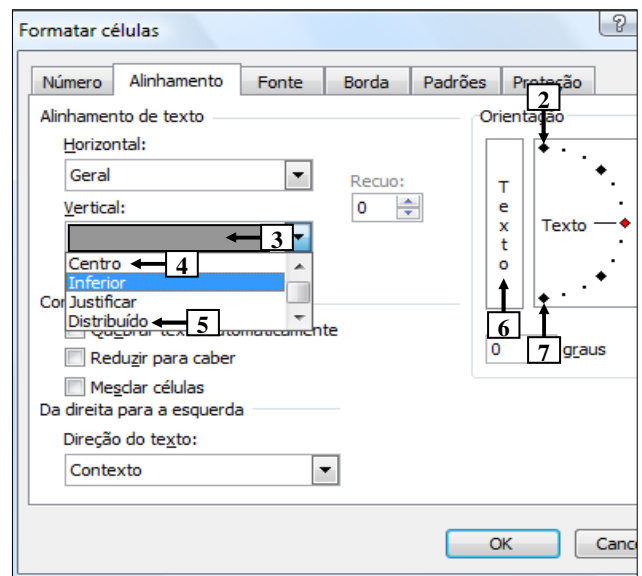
Formatar células

Número | Alinhamento | Fonte | Borda | Padrões | Proteção

Alinhamento de texto

Horizontal:

Geral

Recuo:

0

Vertical:

3

Centro 4

Inferior

Justificar

Distribuído 5

Co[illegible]

Quebrar texto automaticamente

Reduzir para caber

Mesclar células

Da direita para a esquerda

Direção do texto:

Contexto

Orientação

2

T
e
x
t
o

Texto

6

0

7

graus

OK

Canc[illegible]